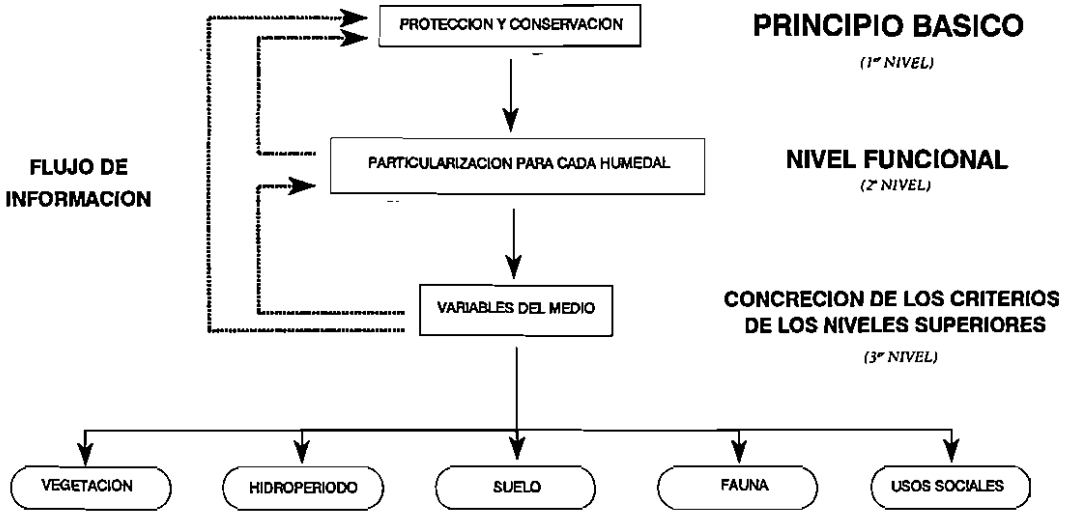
PROTECCION Y CONSERVACION

PRINCIPIO BASICO

(1er NIVEL)

FLUJO DE INFORMACION

PARTICULARIZACION PARA CADA HUMEDAL

NIVEL FUNCIONAL

(2º NIVEL)

VARIABLES DEL MEDIO

CONCRECION DE LOS CRITERIOS DE LOS NIVELES SUPERIORES

(3er NIVEL)

VEGETACION

HIDROPERIODO

SUELO

FAUNA

USOS SOCIALES